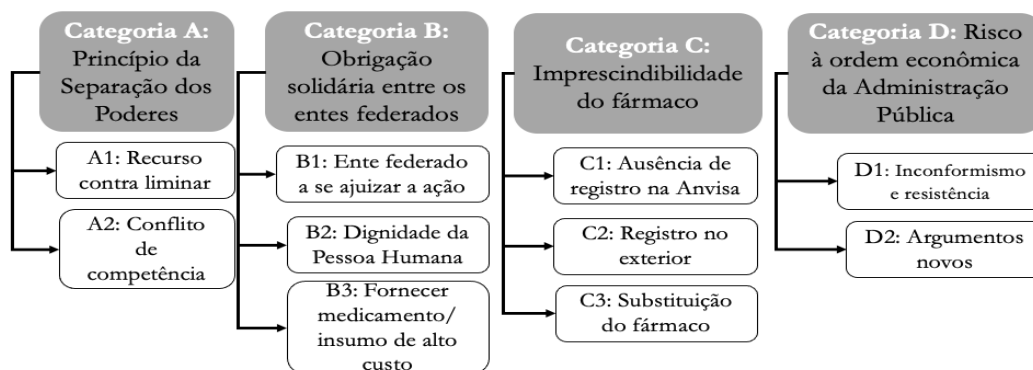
Categoria A: Princípio da Separação dos Poderes

A1: Recurso contra liminar

A2: Conflito de competência

Categoria B: Obrigação solidária entre os entes federados

B1: Ente federado a se ajuizar a ação

B2: Dignidade da Pessoa Humana

B3: Fornecer medicamento/ insumo de alto custo

Categoria C: Imprescindibilidade do fármaco

C1: Ausência de registro na Anvisa

C2: Registro no exterior

C3: Substituição do fármaco

Categoria D: Risco à ordem econômica da Administração Pública

D1: Inconformismo e resistência

D2: Argumentos novos